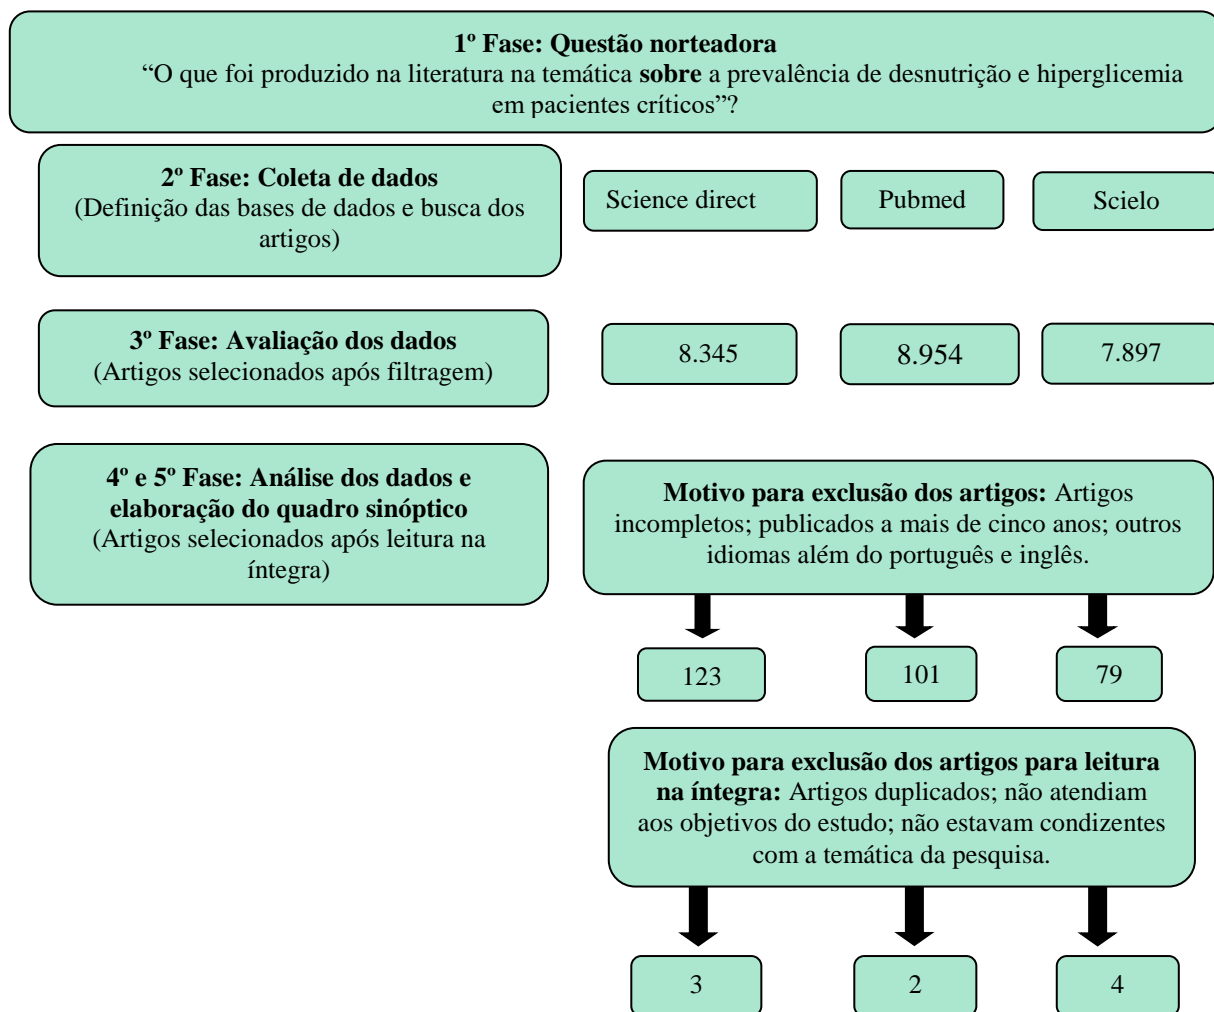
1º Fase: Questão norteadora
"O que foi produzido na literatura na temática sobre a prevalência de desnutrição e hiperglicemia em pacientes críticos"?

2º Fase: Coleta de dados
(Definição das bases de dados e busca dos artigos)

Science direct

Pubmed

Scielo

3º Fase: Avaliação dos dados
(Artigos selecionados após filtragem)

8.345

8.954

7.897

4º e 5º Fase: Análise dos dados e elaboração do quadro sinóptico
(Artigos selecionados após leitura na íntegra)

Motivo para exclusão dos artigos: Artigos incompletos; publicados a mais de cinco anos; outros idiomas além do português e inglês.

123

101

79

Motivo para exclusão dos artigos para leitura na íntegra: Artigos duplicados; não atendiam aos objetivos do estudo; não estavam condizentes com a temática da pesquisa.

3

2

4